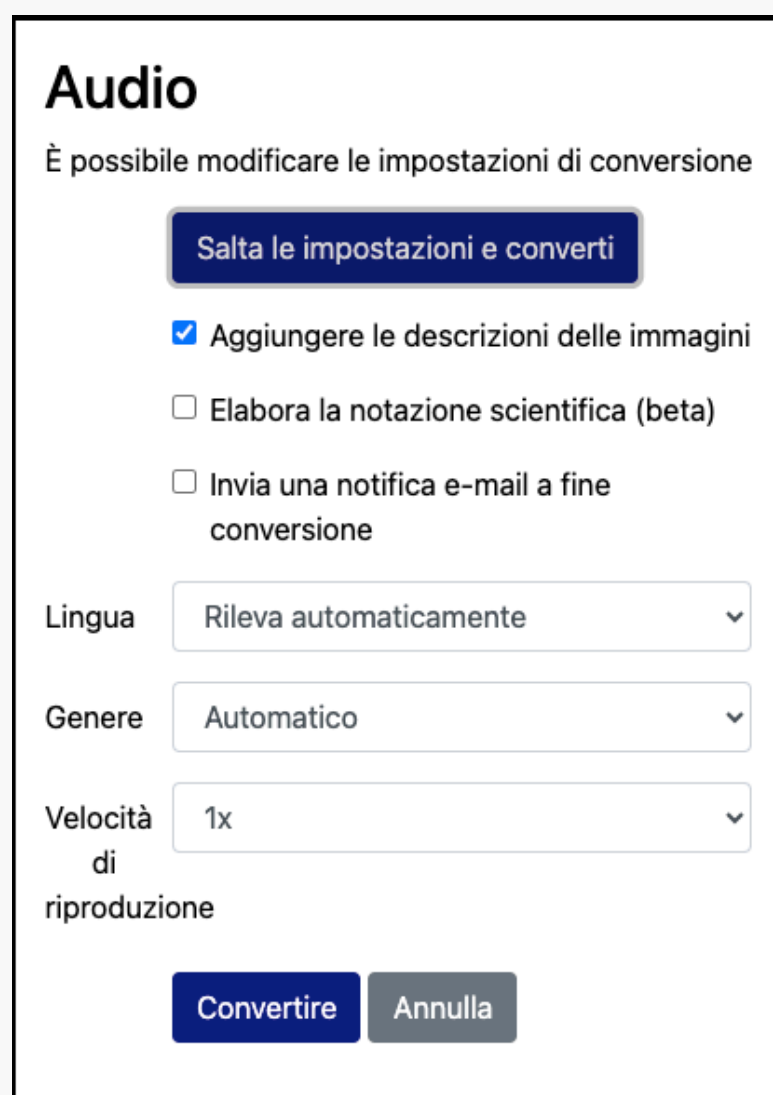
Audio

È possibile modificare le impostazioni di conversione

Salta le impostazioni e converti

Aggiungere le descrizioni delle immagini

Elabora la notazione scientifica (beta)

Invia una notifica e-mail a fine conversione

Lingua Rileva automaticamente

Genere Automatico

Velocità di riproduzione 1x

Convertire Annulla